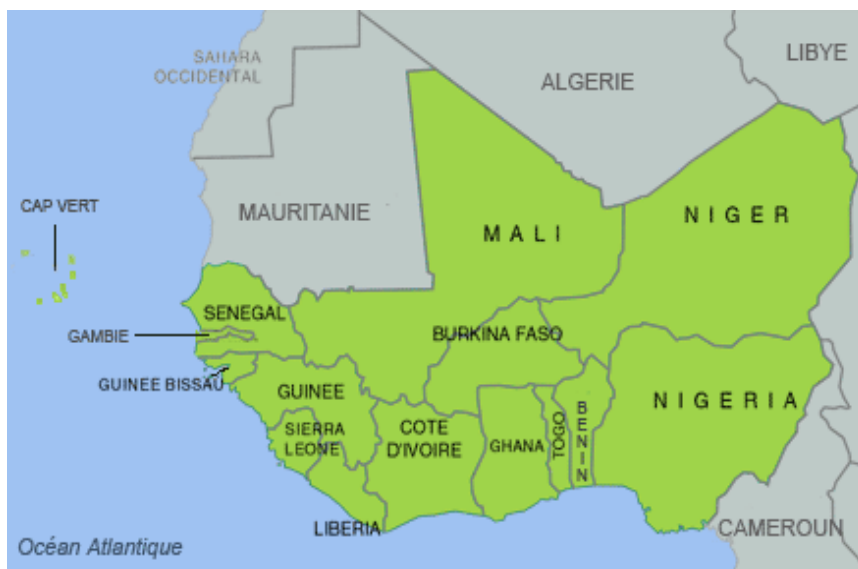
SAHARA OCCIDENTAL

ALGERIE

LIBYE

CAP VERT

MAURITANIE

MALI

NIGER

SENEGAL

GAMBIE

BURKINA FASO

GUINEE BISSAU

GUINEE

SIERRA LEONE

COTE D'IVOIRE

GHANA

TOGO

BENIN

NIGERIA

LIBERIA

CAMEROUN

Océan Atlantique